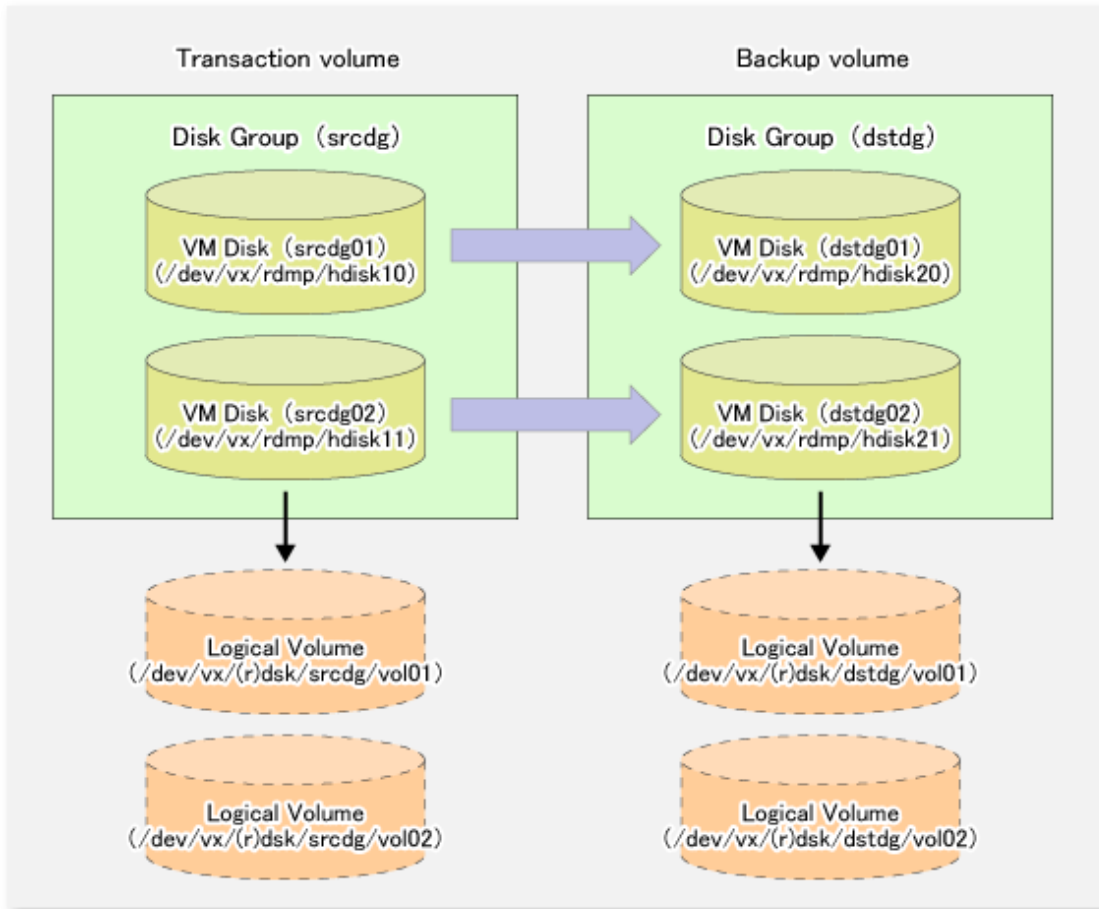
Transaction volume

Disk Group (srcdg)

VM Disk (srcdg01)
(/dev/vx/rdmp/hdisk10)

VM Disk (srcdg02)
(/dev/vx/rdmp/hdisk11)

Backup volume

Disk Group (dstdg)

VM Disk (dstdg01)
(/dev/vx/rdmp/hdisk20)

VM Disk (dstdg02)
(/dev/vx/rdmp/hdisk21)

Logical Volume
(/dev/vx/(r)dsk/srcdg/vol01)

Logical Volume
(/dev/vx/(r)dsk/srcdg/vol02)

Logical Volume
(/dev/vx/(r)dsk/dstdg/vol01)

Logical Volume
(/dev/vx/(r)dsk/dstdg/vol02)